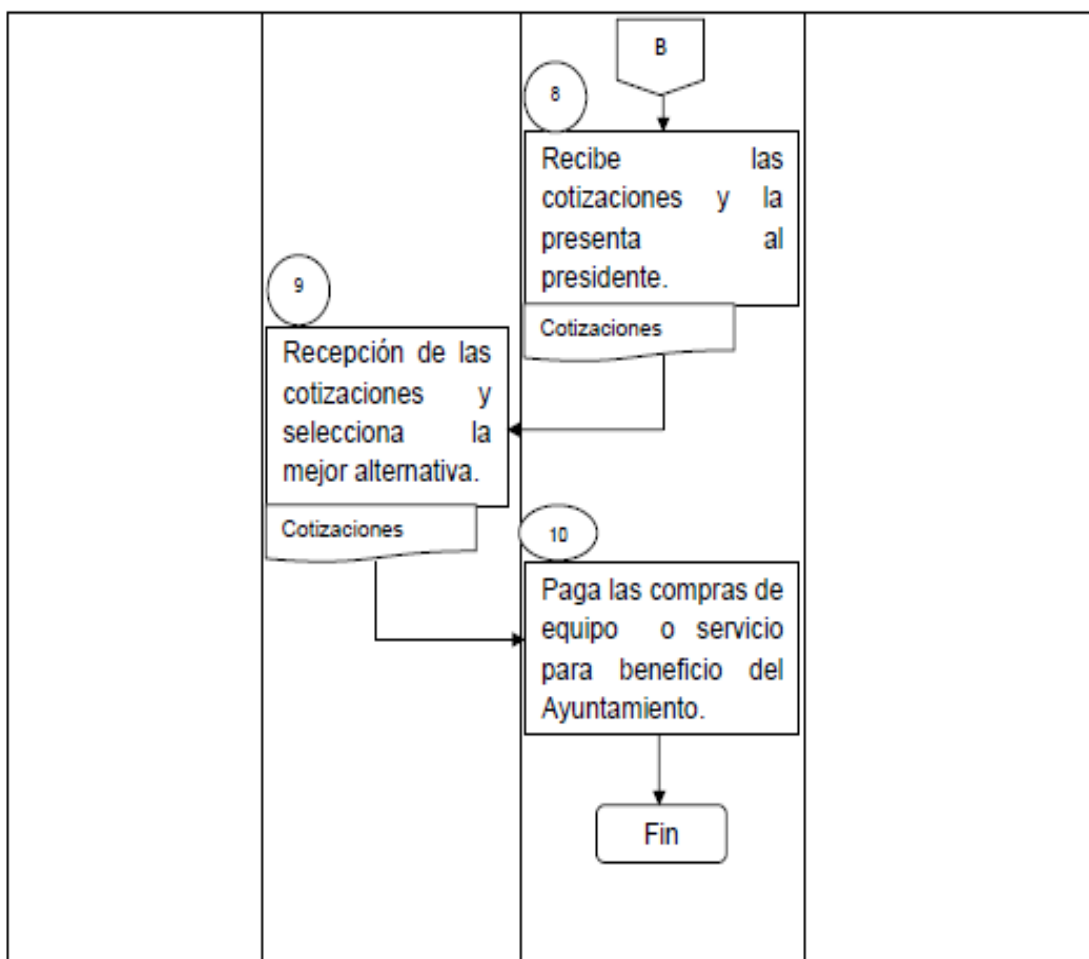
B

8

Recibe las cotizaciones y la presenta al presidente.

Cotizaciones

9

Recepción de las cotizaciones y selecciona la mejor alternativa.

Cotizaciones

10

Paga las compras de equipo o servicio para beneficio del Ayuntamiento.

Fin